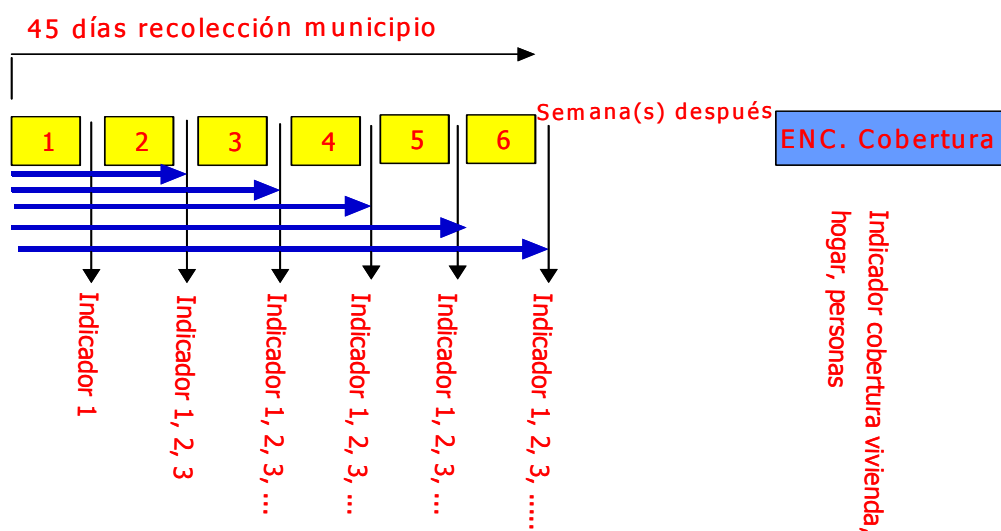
45 días recolección municipio

Semana(s) después

1

2

3

4

5

6

ENC. Cobertura

Indicador 1

Indicador 1, 2, 3

Indicador 1, 2, 3, ...

Indicador 1, 2, 3, ...

Indicador 1, 2, 3, ...

Indicador 1, 2, 3, ....

Indicador cobertura vivienda, hogar, personas